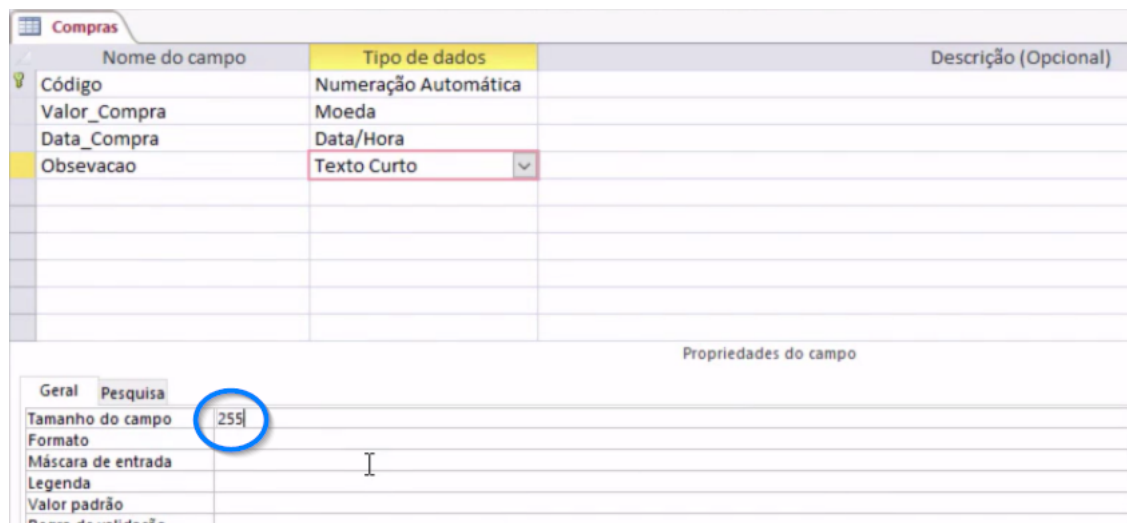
Compras

| Nome do campo | Tipo de dados | Descrição (Opcional) |
|---|---|---|
| Código | Numeração Automática | |
| Valor_Compra | Moeda | |
| Data_Compra | Data/Hora | |
| Obsevacao | Texto Curto | |

Propriedades do campo

Geral Pesquisa

| | |
|---|---|
| Tamanho do campo | 255 |
| Formato | |
| Máscara de entrada | |
| Legenda | |
| Valor padrão | |
| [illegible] | |